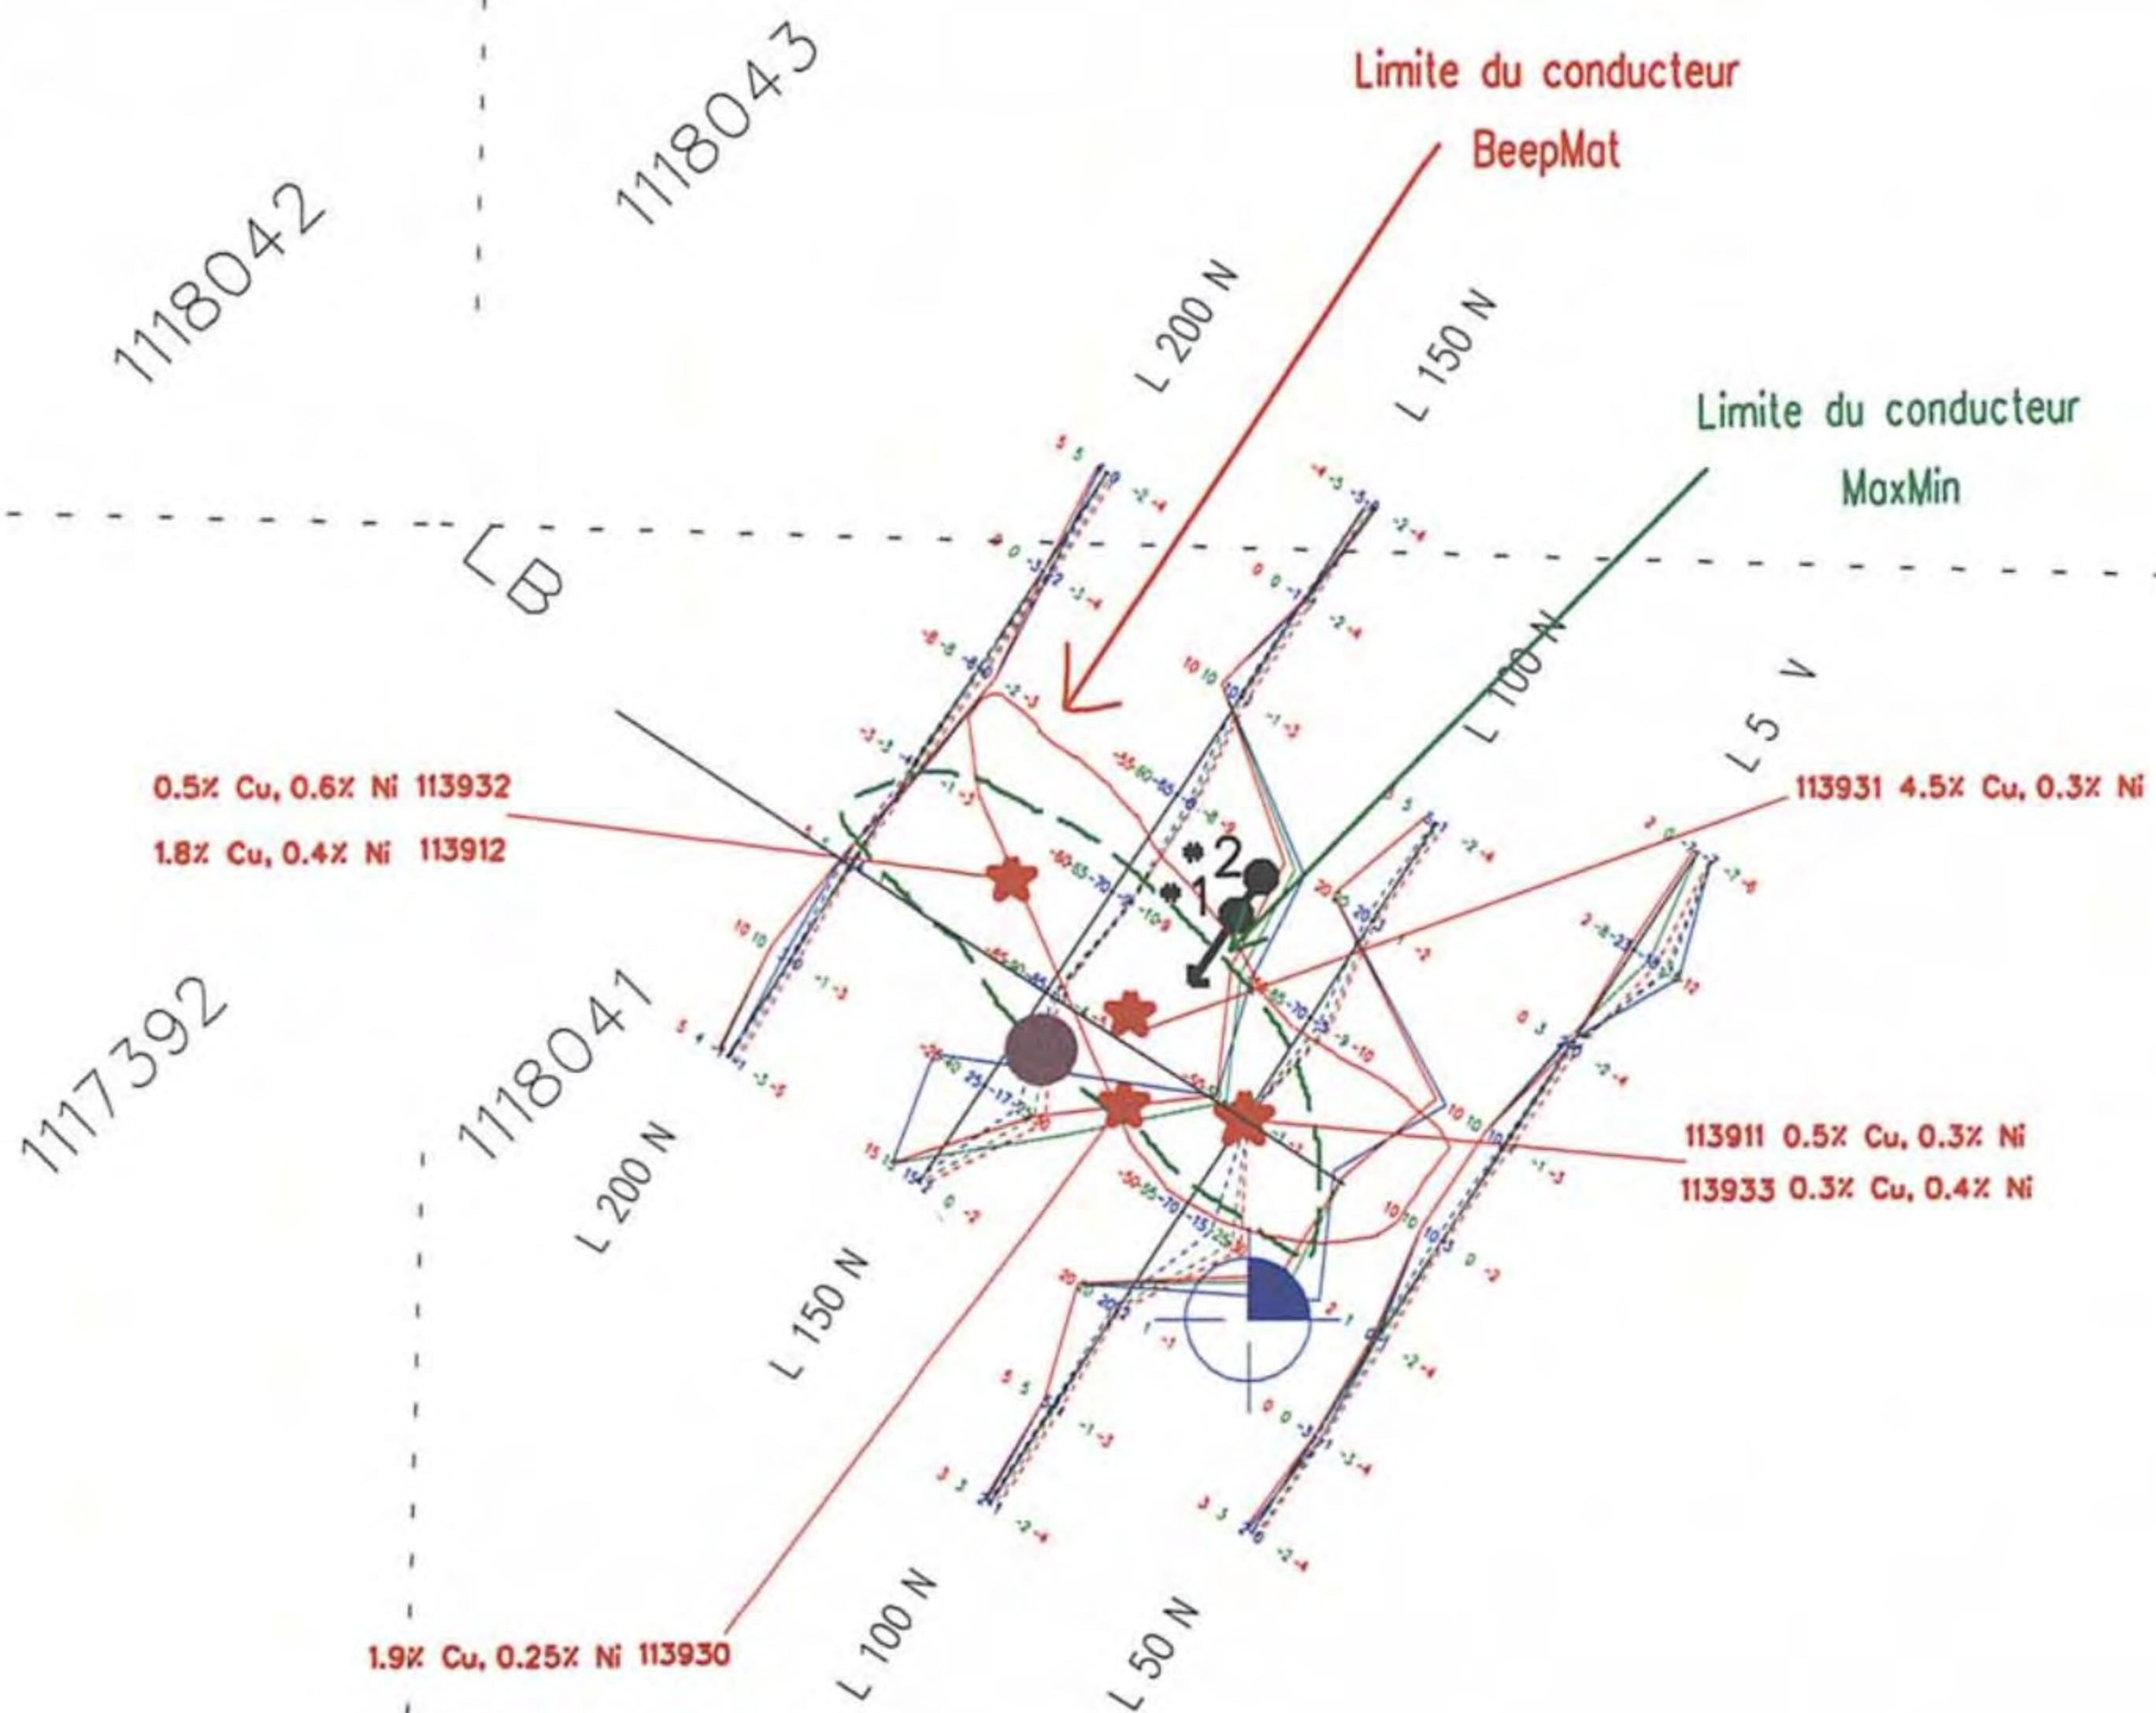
Limite du conducteur
BeepMat

1118043
1118042

L 200 N
L 150 N

Limite du conducteur
MaxMin

LB

L 100 N
L 5 V

0.5% Cu, 0.6% Ni 113932
1.8% Cu, 0.4% Ni 113912

113931 4.5% Cu, 0.3% Ni

*2
*1

1117392
1118041

L 200 N

113911 0.5% Cu, 0.3% Ni
113933 0.3% Cu, 0.4% Ni

L 150 N

L 100 N
L 50 N

1.9% Cu, 0.25% Ni 113930